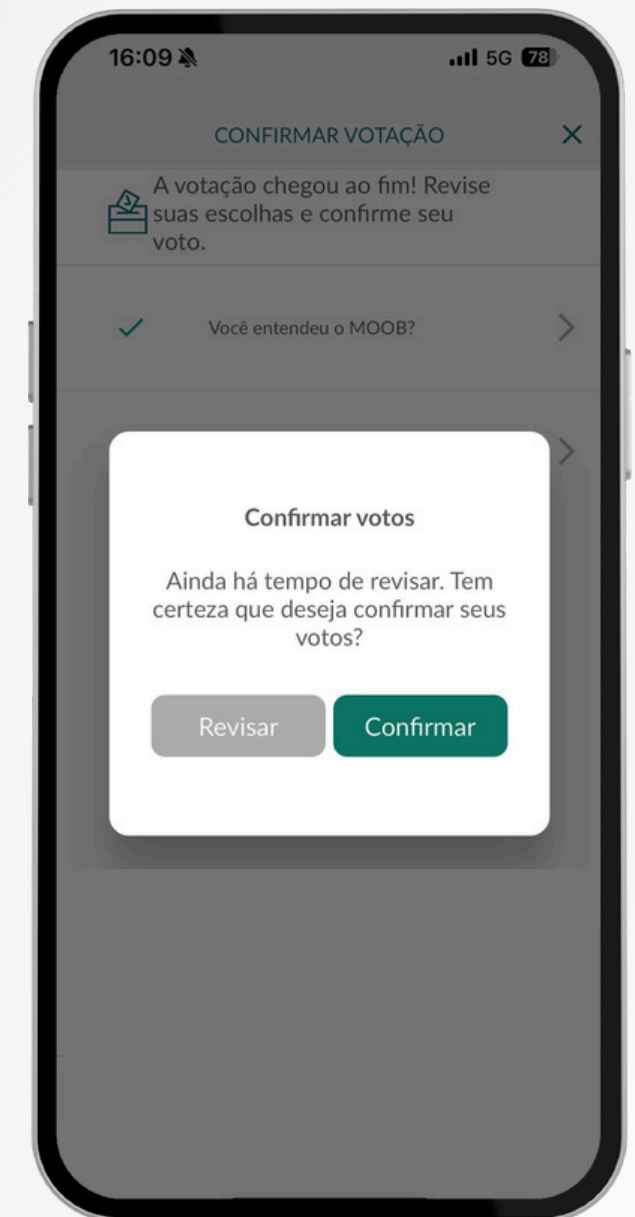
16:09
5G 78

CONFIRMAR VOTAÇÃO

A votação chegou ao fim! Revise suas escolhas e confirme seu voto.

Você entendeu o MOOB?

Confirmar votos

Ainda há tempo de revisar. Tem certeza que deseja confirmar seus votos?

Revisar

Confirmar